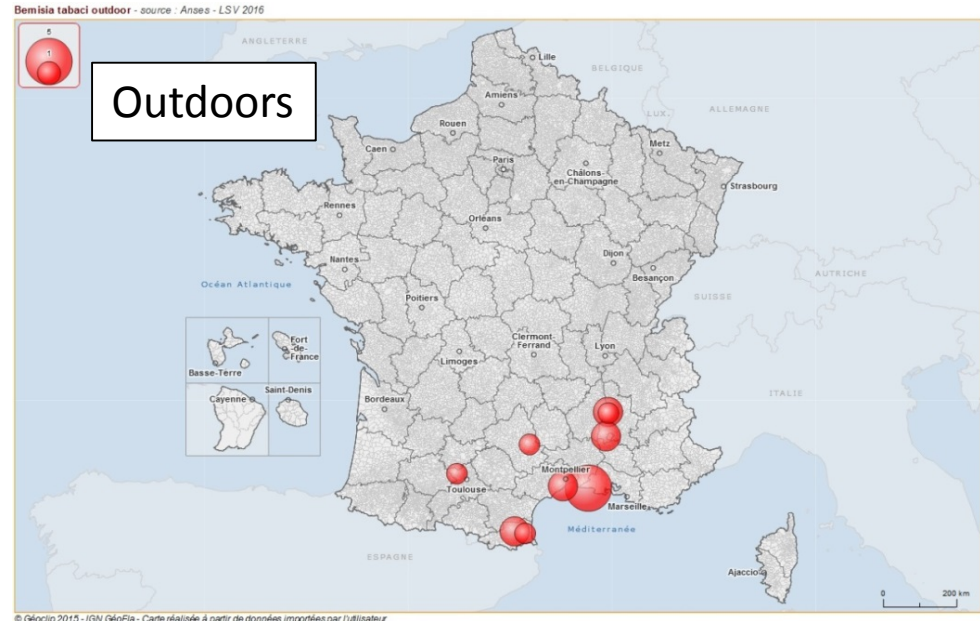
Bemisia tabaci outdoor - source : Anses - LSV 2016

5
1

Outdoors

ANGLETERRE
Lille
BELGIQUE
Amiens
LUX.
ALLEMAGNE
Rouen
Metz
Caen
Paris
Châlons-en-Champagne
Strasbourg
Rennes
Orléans
Nantes
Dijon
Besançon
AUTRICHE
Océan Atlantique
SUISSE
Poitiers
Fort-de-France
Clermont-Ferrand
Lyon
Basse-Terre
Limoges
Saint-Denis
Cayenne
Bordeaux
ITALIE
Montpellier
Toulouse
Marseille
Méditerranée
ESPAGNE
Ajaccio
0
200 km

© Géoclip 2015 - IGN GéoFla - Carte réalisée à partir de données importées par l'utilisateur